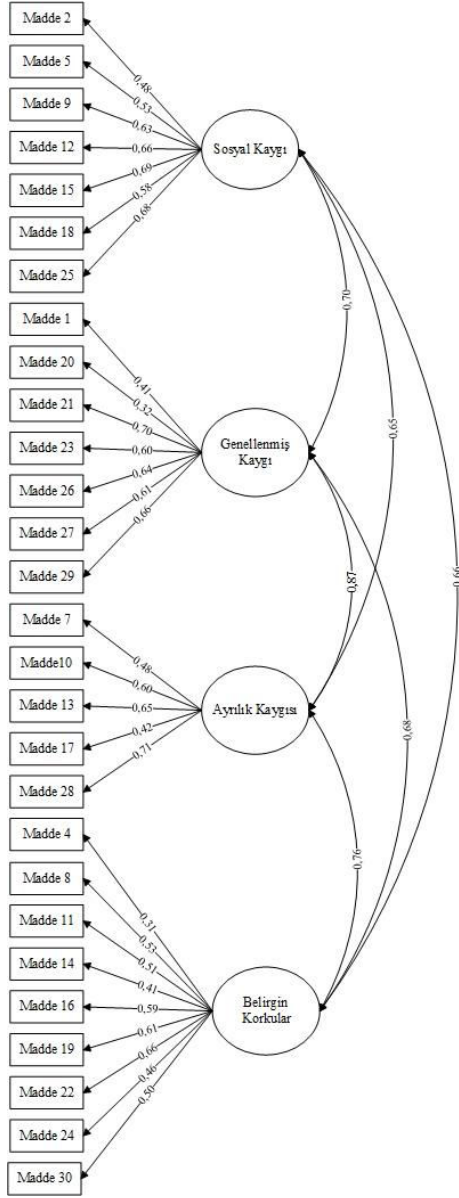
Madde 2
Madde 5
Madde 9
Madde 12
Madde 15
Madde 18
Madde 25
0,48
0,53
0,63
0,66
0,69
0,58
0,68
Sosyal Kaygı

Madde 1
Madde 20
Madde 21
Madde 23
Madde 26
Madde 27
Madde 29
0,41
0,32
0,70
0,60
0,64
0,61
0,66
Genellenmiş Kaygı

0,70
0,65
0,66
0,87

Madde 7
Madde10
Madde 13
Madde 17
Madde 28
0,48
0,60
0,65
0,42
0,71
Ayrılık Kaygısı

0,68
0,76

Madde 4
Madde 8
Madde 11
Madde 14
Madde 16
Madde 19
Madde 22
Madde 24
Madde 30
0,31
0,53
0,51
0,41
0,59
0,61
0,66
0,46
0,50
Belirgin Korkular